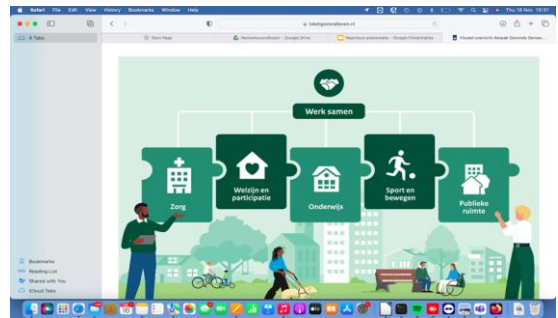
Safari File Edit View History Bookmarks Window Help

Thu 16 Nov 15:31

6 Tabs

lokaalgezondleven.nl

Start Page

Netwerkcoördinator - Google Drive

Naamloze presentatie - Google Presentaties

Visueel overzicht Aanpak Gezonde Gemee...

Werk samen

Zorg

Welzijn en participatie

Onderwijs

Sport en bewegen

Publieke ruimte

Bookmarks

Reading List

Shared with You

iCloud Tabs